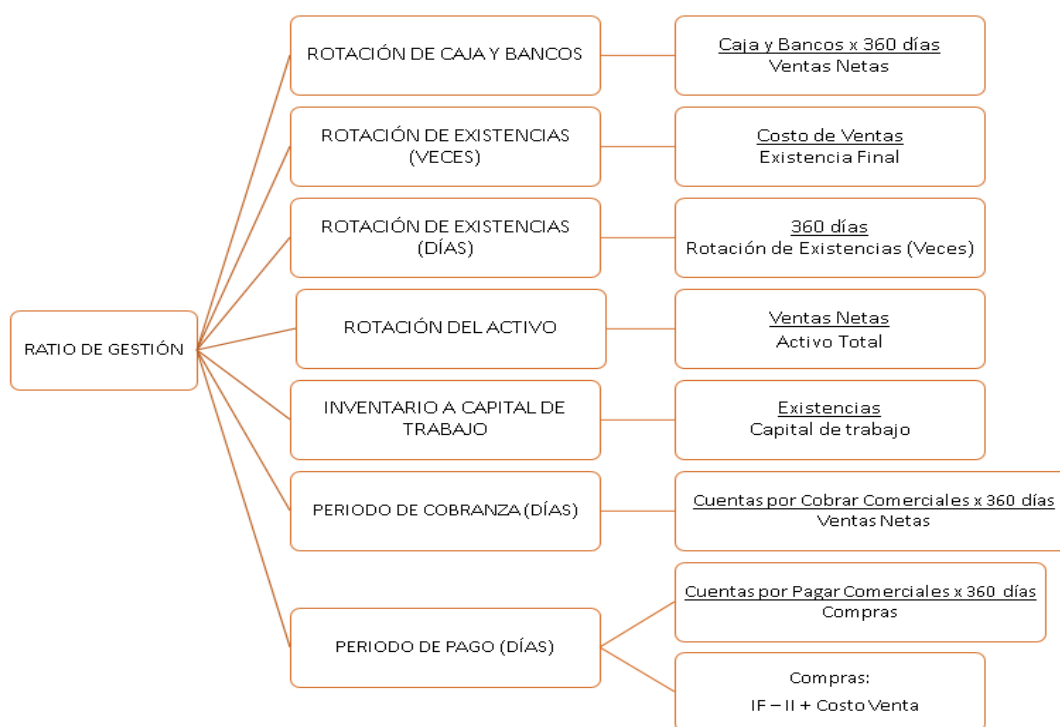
RATIO DE GESTIÓN

ROTACIÓN DE CAJA Y BANCOS

Caja y Bancos x 360 días
Ventas Netas

ROTACIÓN DE EXISTENCIAS (VECES)

Costo de Ventas
Existencia Final

ROTACIÓN DE EXISTENCIAS (DÍAS)

360 días
Rotación de Existencias (Veces)

ROTACIÓN DEL ACTIVO

Ventas Netas
Activo Total

INVENTARIO A CAPITAL DE TRABAJO

Existencias
Capital de trabajo

PERIODO DE COBRANZA (DÍAS)

Cuentas por Cobrar Comerciales x 360 días
Ventas Netas

PERIODO DE PAGO (DÍAS)

Cuentas por Pagar Comerciales x 360 días
Compras

Compras:
IF – II + Costo Venta